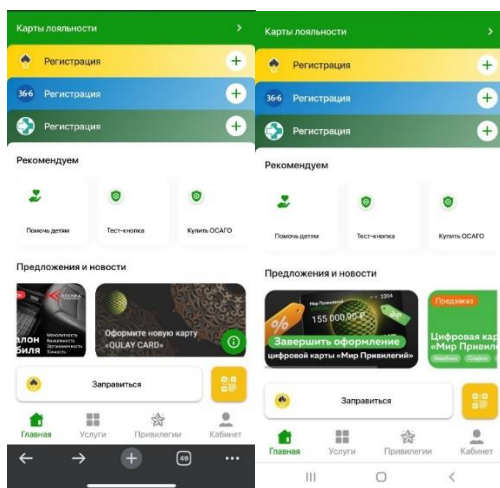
Карты лояльности

Регистрация

Регистрация

Регистрация

Рекомендуем

Помочь детям

Тест-кнопка

Купить ОСАГО

Предложения и новости

Оформите новую карту «QULAY CARD»

Заправиться

Главная

Услуги

Привилегии

Кабинет

49

Карты лояльности

Регистрация

Регистрация

Регистрация

Рекомендуем

Помочь детям

Тест-кнопка

Купить ОСАГО

Предложения и новости

Мир Привилегий

155 000,00 ₽

Завершить оформление цифровой карты «Мир Привилегий»

Предзаказ

Цифровая кар «Мир Привиле

Заправиться

Главная

Услуги

Привилегии

Кабинет